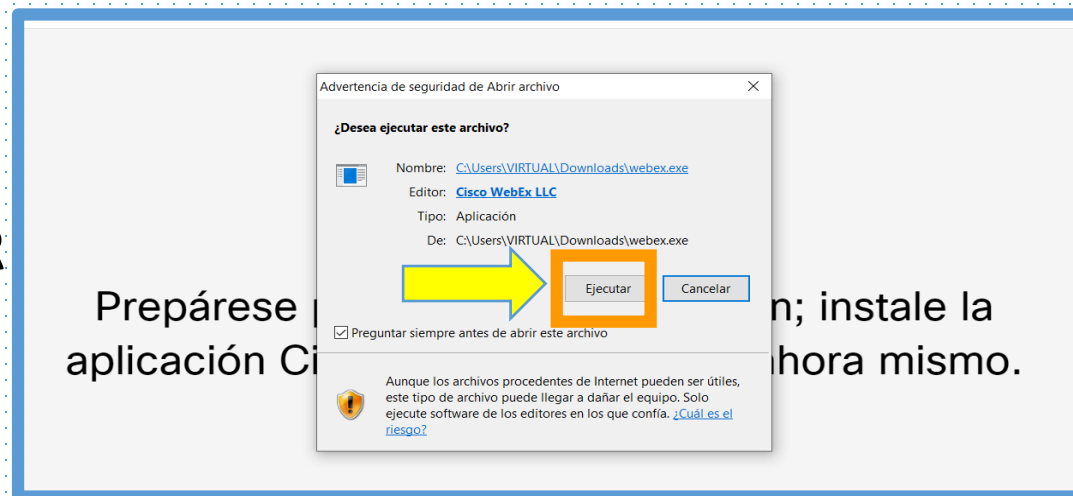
Advertencia de seguridad de Abrir archivo

¿Desea ejecutar este archivo?

Nombre: C:\Users\VIRTUAL\Downloads\webex.exe
Editor: Cisco WebEx LLC
Tipo: Aplicación
De: C:\Users\VIRTUAL\Downloads\webex.exe

Ejecutar
Cancelar

Preguntar siempre antes de abrir este archivo

Aunque los archivos procedentes de Internet pueden ser útiles, este tipo de archivo puede llegar a dañar el equipo. Solo ejecute software de los editores en los que confía. ¿Cuál es el riesgo?

Prepárese p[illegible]n; instale la aplicación Ci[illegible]hora mismo.